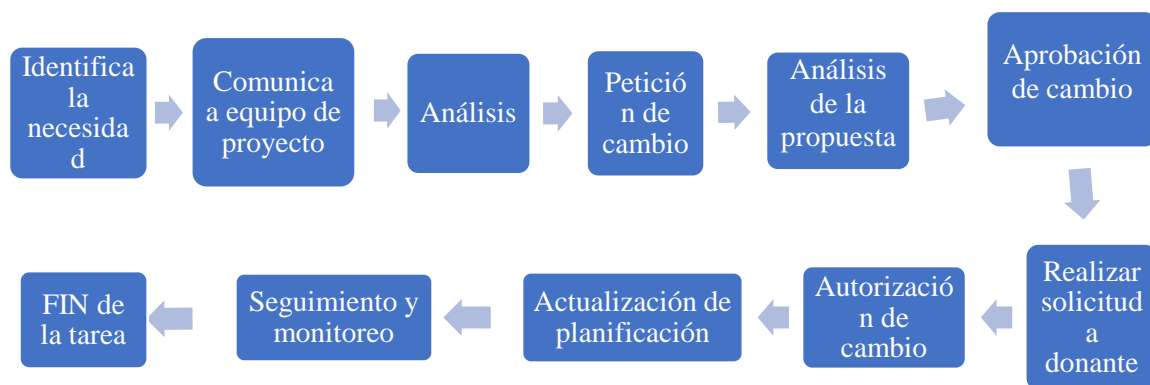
Identifica la necesidad

Comunica a equipo de proyecto

Análisis

Petición de cambio

Análisis de la propuesta

Aprobación de cambio

Realizar solicitud a donante

Autorización de cambio

Actualización de planificación

Seguimiento y monitoreo

FIN de la tarea